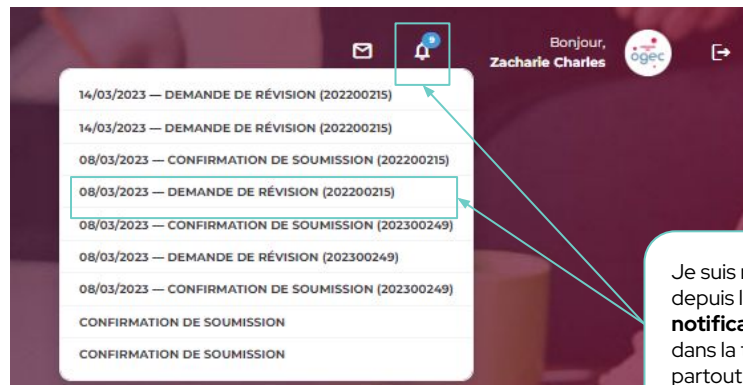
9

Bonjour,
Zacharie Charles

ogec

14/03/2023 — DEMANDE DE RÉVISION (202200215)

14/03/2023 — DEMANDE DE RÉVISION (202200215)

08/03/2023 — CONFIRMATION DE SOUMISSION (202200215)

08/03/2023 — DEMANDE DE RÉVISION (202200215)

08/03/2023 — CONFIRMATION DE SOUMISSION (202300249)

08/03/2023 — DEMANDE DE RÉVISION (202300249)

08/03/2023 — CONFIRMATION DE SOUMISSION (202300249)

CONFIRMATION DE SOUMISSION

CONFIRMATION DE SOUMISSION

Je suis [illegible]
depuis l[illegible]
**notifica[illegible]**
dans la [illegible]
partout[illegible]